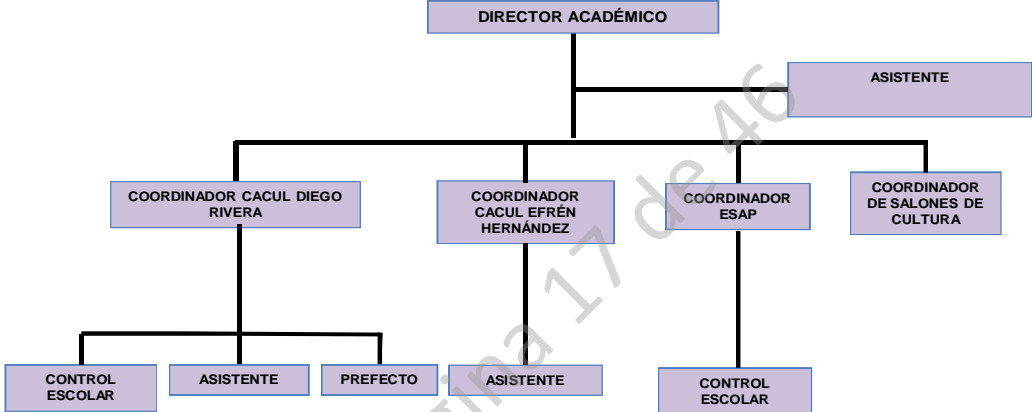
DIRECTOR ACADÉMICO

ASISTENTE

COORDINADOR CACUL DIEGO RIVERA

COORDINADOR CACUL EFRÉN HERNÁNDEZ

COORDINADOR ESAP

COORDINADOR DE SALONES DE CULTURA

CONTROL ESCOLAR

ASISTENTE

PREFECTO

ASISTENTE

CONTROL ESCOLAR

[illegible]ina 17 de 46